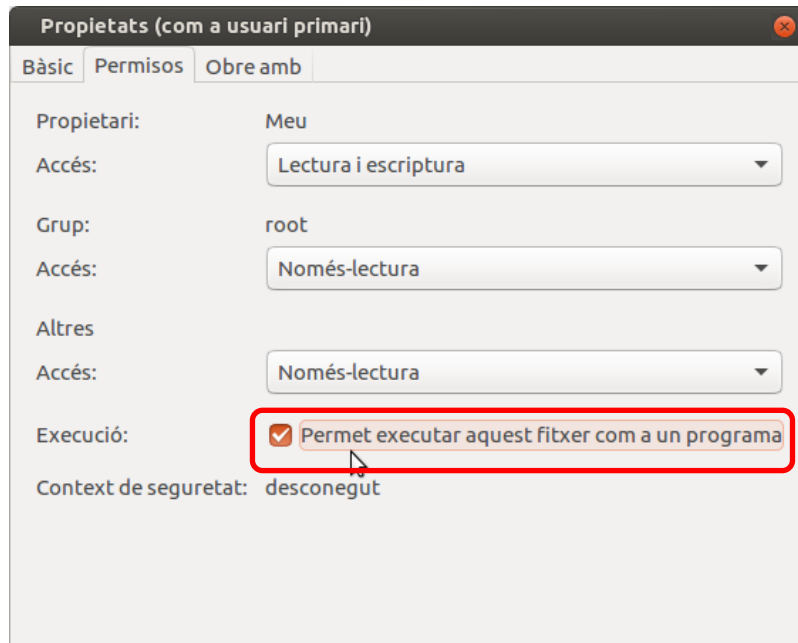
Propietats (com a usuari primari)

Bàsic | Permisos | Obre amb

Propietari: Meu

Accés: Lectura i escriptura

Grup: root

Accés: Només-lectura

Altres

Accés: Només-lectura

Execució: Permet executar aquest fitxer com a un programa

Context de seguretat: desconegut